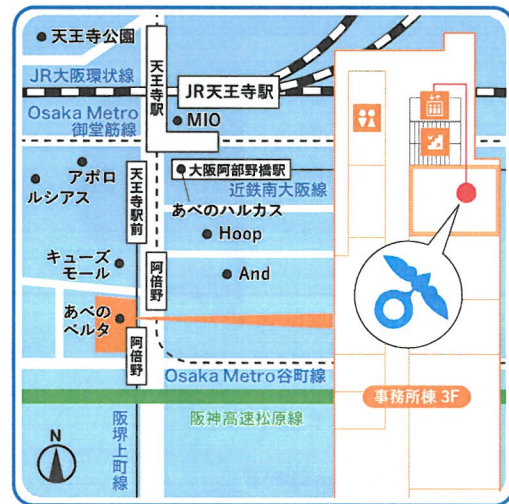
天王寺公園

JR大阪環状線

天王寺駅

JR天王寺駅

Osaka Metro
御堂筋線

MIO

大阪阿部野橋駅

近鉄南大阪線

アポロ

ルシアス

天王寺駅前

あべのハルカス

Hoop

キューズモール

阿倍野

And

あべのベルタ

阿倍野

Osaka Metro谷町線

事務所棟 3F

阪神高速松原線

N

阪堺上町線